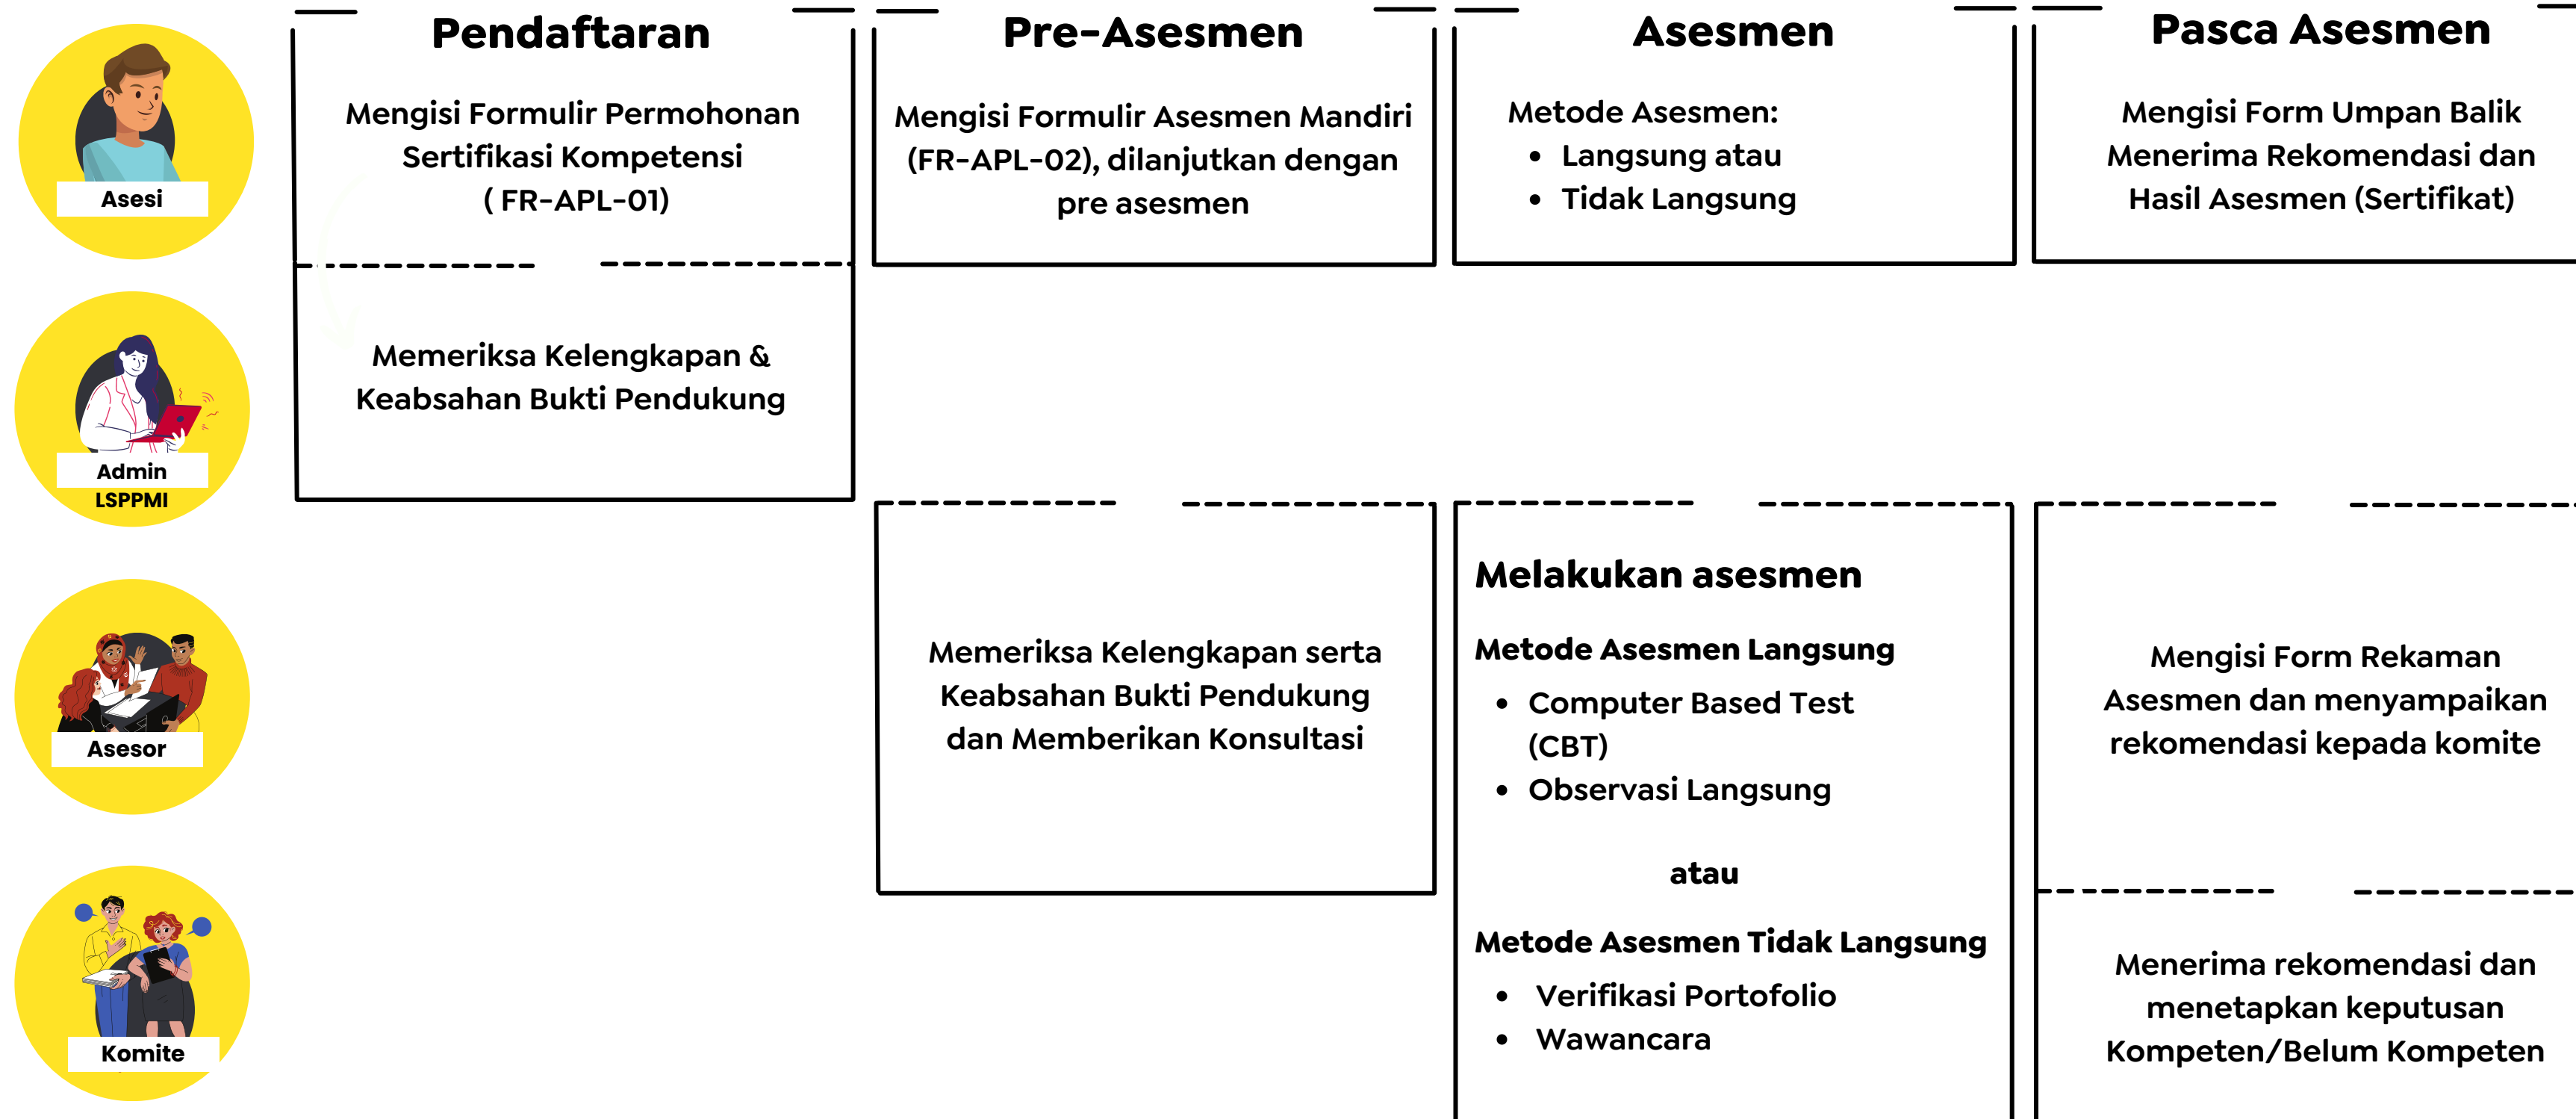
Asesi

Admin
LSPPMI

Asesor

Komite

Pendaftaran

Mengisi Formulir Permohonan Sertifikasi Kompetensi ( FR-APL-01)

Memeriksa Kelengkapan & Keabsahan Bukti Pendukung

Pre-Asesmen

Mengisi Formulir Asesmen Mandiri (FR-APL-02), dilanjutkan dengan pre asesmen

Memeriksa Kelengkapan serta Keabsahan Bukti Pendukung dan Memberikan Konsultasi

Asesmen

Metode Asesmen:
- Langsung atau
- Tidak Langsung

Melakukan asesmen

Metode Asesmen Langsung
- Computer Based Test (CBT)
- Observasi Langsung

atau

Metode Asesmen Tidak Langsung
- Verifikasi Portofolio
- Wawancara

Pasca Asesmen

Mengisi Form Umpan Balik Menerima Rekomendasi dan Hasil Asesmen (Sertifikat)

Mengisi Form Rekaman Asesmen dan menyampaikan rekomendasi kepada komite

Menerima rekomendasi dan menetapkan keputusan Kompeten/Belum Kompeten